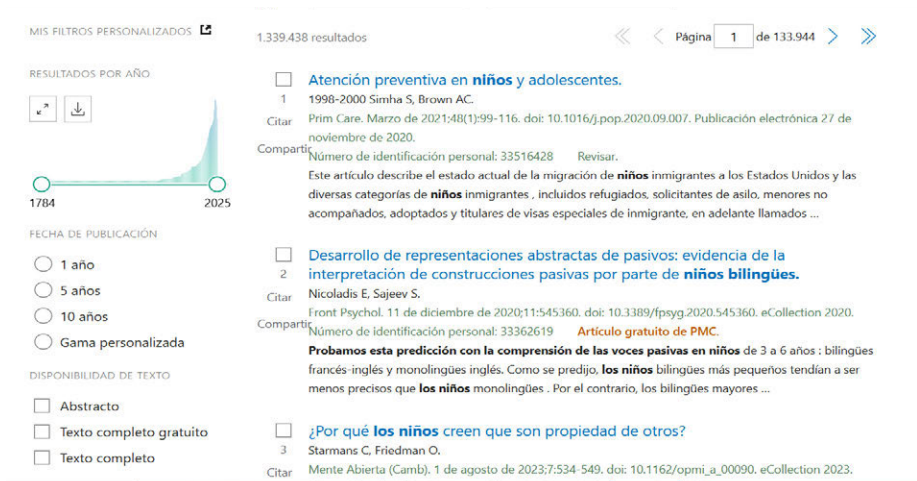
MIS FILTROS PERSONALIZADOS

RESULTADOS POR AÑO

1784 2025

FECHA DE PUBLICACIÓN

1 año

5 años

10 años

Gama personalizada

DISPONIBILIDAD DE TEXTO

Abstracto

Texto completo gratuito

Texto completo

1.339.438 resultados

Página 1 de 133.944

Atención preventiva en niños y adolescentes.

1 1998-2000 Simha S, Brown AC.

Citar Prim Care. Marzo de 2021;48(1):99-116. doi: 10.1016/j.pop.2020.09.007. Publicación electrónica 27 de noviembre de 2020.

Compartir Número de identificación personal: 33516428 Revisar.

Este artículo describe el estado actual de la migración de niños inmigrantes a los Estados Unidos y las diversas categorías de niños inmigrantes , incluidos refugiados, solicitantes de asilo, menores no acompañados, adoptados y titulares de visas especiales de inmigrante, en adelante llamados ...

Desarrollo de representaciones abstractas de pasivos: evidencia de la interpretación de construcciones pasivas por parte de niños bilingües.

2 Nicoladis E, Sajeev S.

Citar Front Psychol. 11 de diciembre de 2020;11:545360. doi: 10.3389/fpsyg.2020.545360. eCollection 2020.

Compartir Número de identificación personal: 33362619 Artículo gratuito de PMC.

Probamos esta predicción con la comprensión de las voces pasivas en niños de 3 a 6 años : bilingües francés-inglés y monolingües inglés. Como se predijo, los niños bilingües más pequeños tendían a ser menos precisos que los niños monolingües . Por el contrario, los bilingües mayores ...

¿Por qué los niños creen que son propiedad de otros?

3 Starmans C, Friedman O.

Citar Mente Abierta (Camb). 1 de agosto de 2023;7:534-549. doi: 10.1162/opmi_a_00090. eCollection 2023.